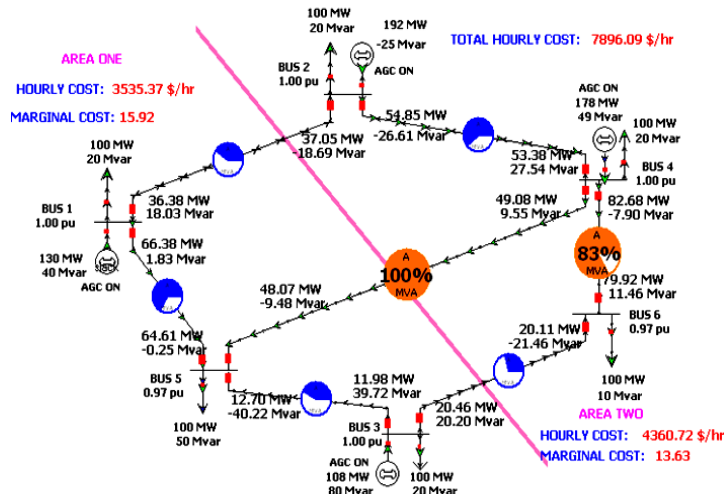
AREA ONE

HOURLY COST: 3535.37 $/hr

MARGINAL COST: 15.92

100 MW
20 Mvar

192 MW
-25 Mvar

AGC ON

BUS 2
1.00 pu

TOTAL HOURLY COST: 7896.09 $/hr

54.85 MW
-26.61 Mvar

37.05 MW
-18.69 Mvar

AGC ON
178 MW
49 Mvar

100 MW
20 Mvar

100 MW
20 Mvar

53.38 MW
27.54 Mvar

BUS 4
1.00 pu

36.38 MW
18.03 Mvar

BUS 1
1.00 pu

49.08 MW
9.55 Mvar

82.68 MW
-7.90 Mvar

66.38 MW
1.83 Mvar

130 MW
40 Mvar

SLACK

AGC ON

A
100%
MVA

A
83%
MVA

48.07 MW
-9.48 Mvar

79.92 MW
11.46 Mvar

64.61 MW
-0.25 Mvar

20.11 MW
-21.46 Mvar

BUS 6
0.97 pu

BUS 5
0.97 pu

100 MW
10 Mvar

12.70 MW
-40.22 Mvar

11.98 MW
39.72 Mvar

20.46 MW
20.20 Mvar

100 MW
50 Mvar

BUS 3
1.00 pu

AREA TWO

HOURLY COST: 4360.72 $/hr

MARGINAL COST: 13.63

AGC ON
108 MW
80 Mvar

100 MW
20 Mvar